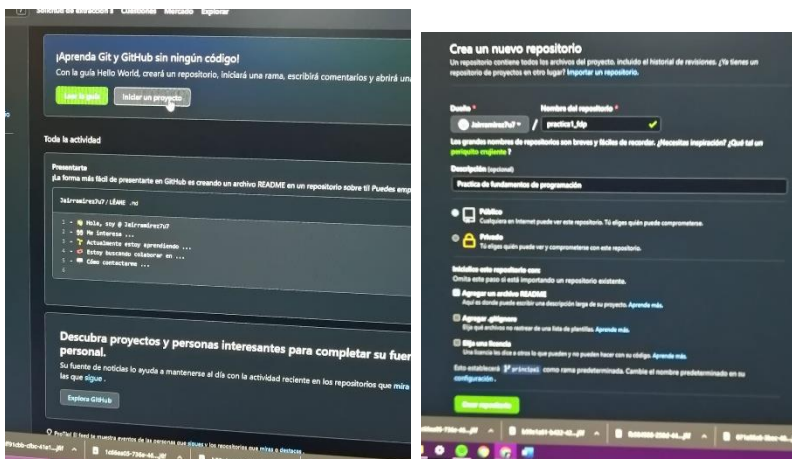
Solicitud de extracción Cuestiones Mercado Explorar

¡Aprenda Git y GitHub sin ningún código!

Con la guía Hello World, creará un repositorio, iniciará una rama, escribirá comentarios y abrirá una

Leer la guía Iniciar un proyecto

Toda la actividad

Presentarte

¡La forma más fácil de presentarte en GitHub es creando un archivo README en un repositorio sobre ti! Puedes emp

Jairramirez7u7 / LÉAME .md

1 - Hola, soy @ Jairramirez7u7
2 - Me interesa ...
3 - Actualmente estoy aprendiendo ...
4 - Estoy buscando colaborar en ...
5 - Cómo contactarme ...
6

Descubra proyectos y personas interesantes para completar su fuente personal.

Su fuente de noticias lo ayuda a mantenerse al día con la actividad reciente en los repositorios que mira y las personas que sigue.

Explora GitHub

ProTip! El feed le muestra eventos de las personas que sigues y los repositorios que miras o destacas.

Crea un nuevo repositorio

Un repositorio contiene todos los archivos del proyecto, incluido el historial de revisiones. ¿Ya tienes un repositorio de proyectos en otro lugar? Importar un repositorio.

Dueño * Nombre del repositorio *

Jairramirez7u7 / practica1_fdp

Los grandes nombres de repositorios son breves y fáciles de recordar. ¿Necesitas inspiración? ¿Qué tal un periquito creciente ?

Descripción (opcional)

Practica de fundamentos de programación

Público
Cualquiera en Internet puede ver este repositorio. Tú eliges quién puede comprometerse.

Privado
Tú eliges quién puede ver y comprometerse con este repositorio.

Inicialice este repositorio con:
Omita este paso si está importando un repositorio existente.

Agregar un archivo README
Aquí es donde puede escribir una descripción larga de su proyecto. Aprenda más.

Agregar .gitignore
Elija qué archivos no rastrear de una lista de plantillas. Aprende más.

Elija una licencia
Una licencia les dice a otros lo que pueden y no pueden hacer con su código. Aprende más.

Esto establecerá principal como rama predeterminada. Cambie el nombre predeterminado en su configuración .

Crear repositorio